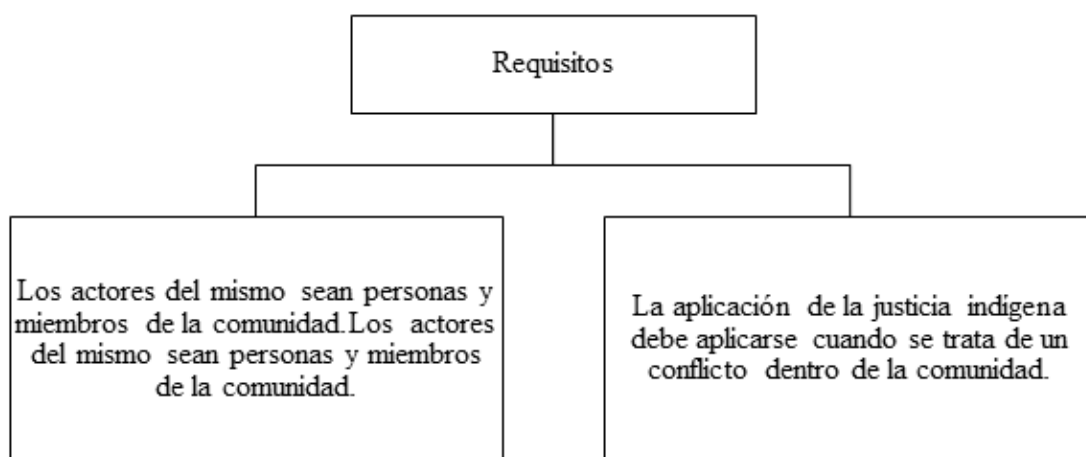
Requisitos

Los actores del mismo sean personas y miembros de la comunidad.Los actores del mismo sean personas y miembros de la comunidad.

La aplicación de la justicia indigena debe aplicarse cuando se trata de un conflicto dentro de la comunidad.